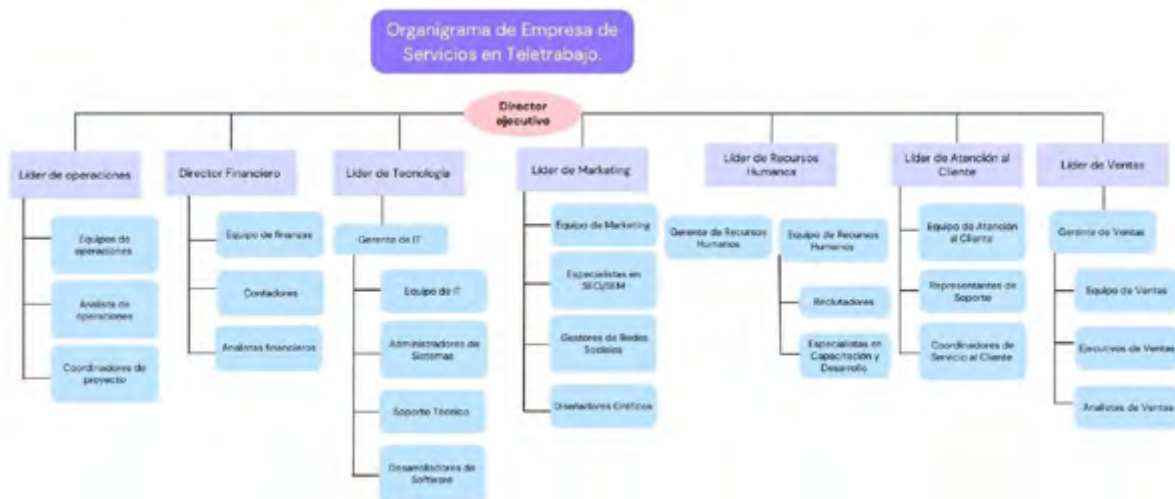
Organigrama de Empresa de Servicios en Teletrabajo.

Director ejecutivo

Lider de operaciones

Equipos de operaciones

Analista de operaciones

Coordinadores de proyecto

Director Financiero

Equipo de finanzas

Contadores

Analistas financieros

Lider de Tecnología

Gerente de IT

Equipo de IT

Administradores de Sistemas

Soporte Técnico

Desarrolladores de Software

Lider de Marketing

Equipo de Marketing

Especialistas en SEO/SEM

Gestores de Redes Sociales

Diseñadores Gráficos

Lider de Recursos Humanos

Gerente de Recursos Humanos

Equipo de Recursos Humanos

Reclutadores

Especialistas en Capacitación y Desarrollo

Lider de Atención al Cliente

Equipo de Atención al Cliente

Representantes de Soporte

Coordinadores de Servicio al Cliente

Lider de Ventas

Gerente de Ventas

Equipo de Ventas

Ejecutivos de Ventas

Analistas de Ventas